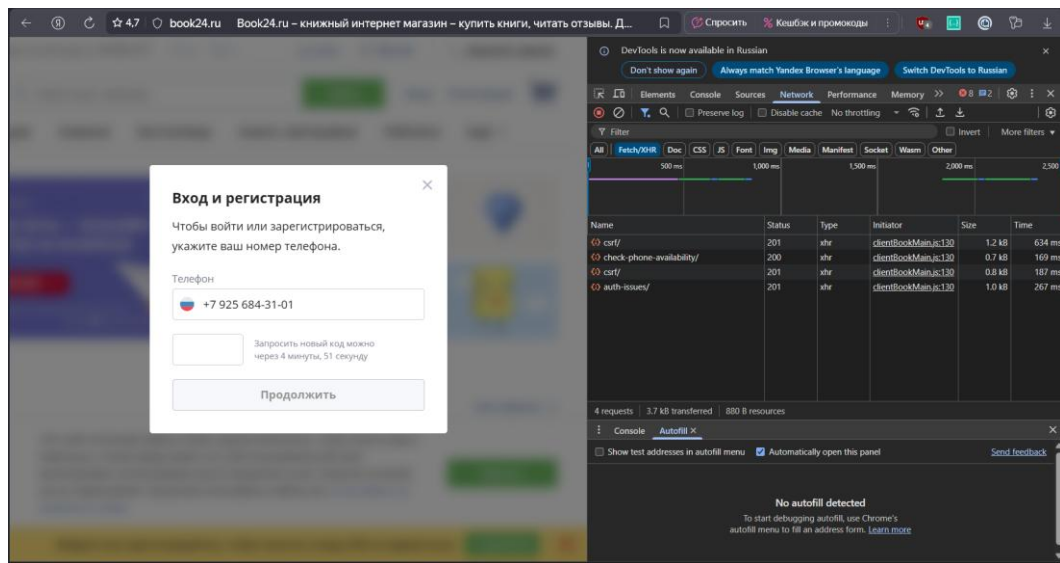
☆ 4,7 book24.ru Book24.ru – книжный интернет магазин – купить книги, читать отзывы. Д...
Спросить Кешбэк и промокоды

Вход и регистрация

Чтобы войти или зарегистрироваться, укажите ваш номер телефона.

Телефон

+7 925 684-31-01

Запросить новый код можно через 4 минуты, 51 секунду

Продолжить

DevTools is now available in Russian

Don't show again Always match Yandex Browser's language Switch DevTools to Russian

Elements Console Sources Network Performance Memory >> 8 2

Preserve log Disable cache No throttling

Filter Invert More filters

All Fetch/XHR Doc CSS JS Font Img Media Manifest Socket Wasm Other

500 ms 1,000 ms 1,500 ms 2,000 ms 2,500

| Name | Status | Type | Initiator | Size | Time |
|---|---|---|---|---|---|
| csrf/ | 201 | xhr | clientBookMain.js:130 | 1.2 kB | 634 ms |
| check-phone-availability/ | 200 | xhr | clientBookMain.js:130 | 0.7 kB | 169 ms |
| csrf/ | 201 | xhr | clientBookMain.js:130 | 0.8 kB | 187 ms |
| auth-issues/ | 201 | xhr | clientBookMain.js:130 | 1.0 kB | 267 ms |

4 requests | 3.7 kB transferred | 880 B resources

Console Autofill ×

Show test addresses in autofill menu Automatically open this panel Send feedback

No autofill detected
To start debugging autofill, use Chrome's autofill menu to fill an address form. Learn more